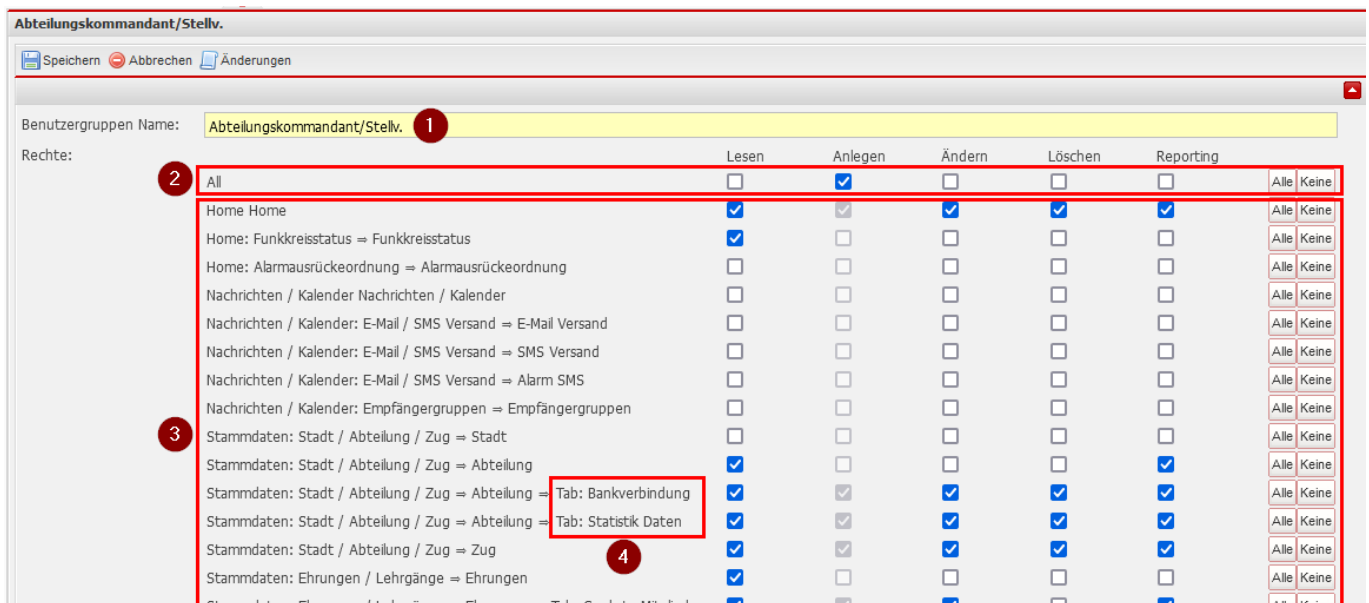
Abteilungskommandant/Stellv.

Speichern Abbrechen Änderungen

Benutzergruppen Name: Abteilungskommandant/Stellv. 1

Rechte:

| | Lesen | Anlegen | Ändern | Löschen | Reporting | |
|---|---|---|---|---|---|---|
| 2 All | | | | | | Alle Keine |
| Home Home | | | | | | Alle Keine |
| Home: Funkkreisstatus ⇒ Funkkreisstatus | | | | | | Alle Keine |
| Home: Alarmausrückeordnung ⇒ Alarmausrückeordnung | | | | | | Alle Keine |
| Nachrichten / Kalender Nachrichten / Kalender | | | | | | Alle Keine |
| Nachrichten / Kalender: E-Mail / SMS Versand ⇒ E-Mail Versand | | | | | | Alle Keine |
| Nachrichten / Kalender: E-Mail / SMS Versand ⇒ SMS Versand | | | | | | Alle Keine |
| Nachrichten / Kalender: E-Mail / SMS Versand ⇒ Alarm SMS | | | | | | Alle Keine |
| Nachrichten / Kalender: Empfängergruppen ⇒ Empfängergruppen | | | | | | Alle Keine |
| 3 Stammdaten: Stadt / Abteilung / Zug ⇒ Stadt | | | | | | Alle Keine |
| Stammdaten: Stadt / Abteilung / Zug ⇒ Abteilung | | | | | | Alle Keine |
| Stammdaten: Stadt / Abteilung / Zug ⇒ Abteilung ⇒ Tab: Bankverbindung | | | | | | Alle Keine |
| Stammdaten: Stadt / Abteilung / Zug ⇒ Abteilung ⇒ Tab: Statistik Daten | | | | | | Alle Keine |
| Stammdaten: Stadt / Abteilung / Zug ⇒ Zug 4 | | | | | | Alle Keine |
| Stammdaten: Ehrungen / Lehrgänge ⇒ Ehrungen | | | | | | Alle Keine |
| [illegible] | | | | | | Alle Keine |